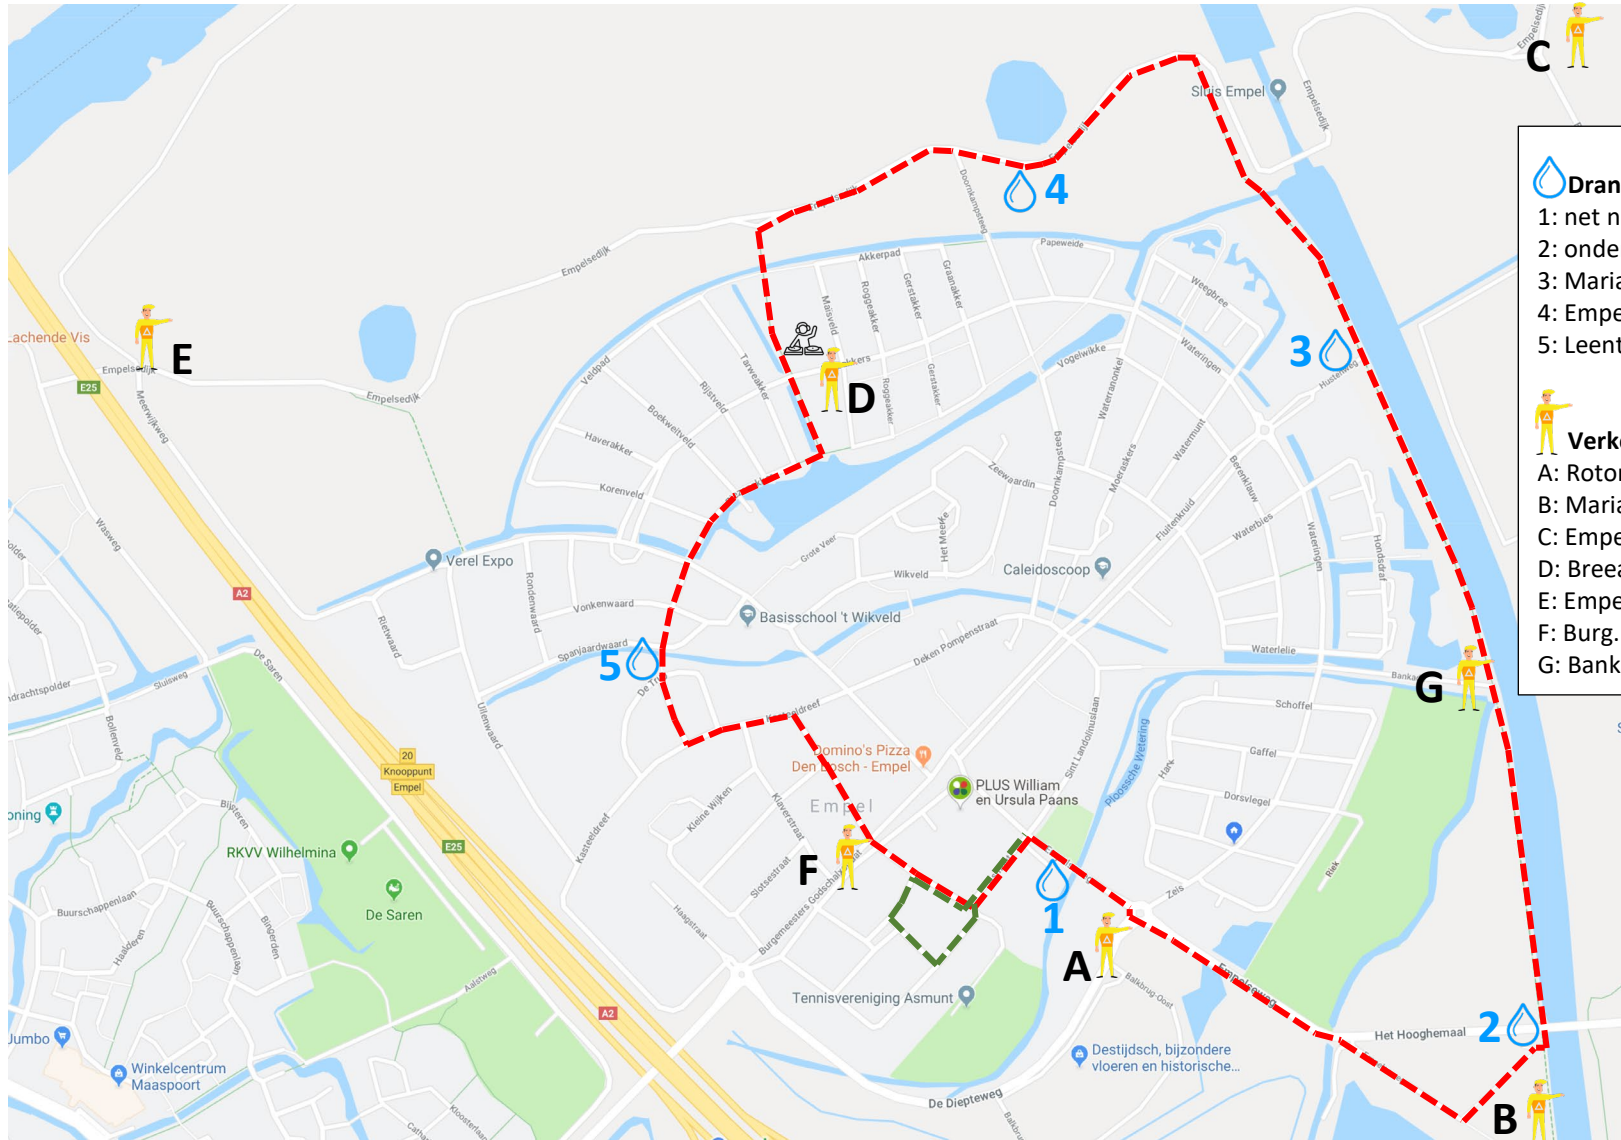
Dran
1: net n
2: onde
3: Maria
4: Empe
5: Leent

Verke
A: Rotor
B: Maria
C: Empe
D: Breea
E: Empe
F: Burg.
G: Bank

C
4
3
2
1
5
A
B
D
E
F
G

Sluis Empel
Empelsedijk
Empelsedijk
Empelsedijk
Lachende Vis
Empelsedijk
E25
Meerwijkweg
Papeweide
Akkerpad
Doornkampsteeg
Graanakker
Gerstakker
Roggeakker
Maisveld
Tarweakker
Rijstveld
Boekweitveld
Haverakker
Korenveld
Veldpad
Weegbree
Wateringen
Husteweg
Vogelwikke
Waterranonkel
Zeewaardin
Moerakkers
Watermunt
Berenklauw
Fluitenkruid
Waterbies
Wateringen
Hondsdraf
Het Meeke
Grote Veer
Wikveld
Caleidoscoop
Verel Expo
Ronderwaard
Vonkenwaard
Basisschool 't Wikveld
Deken Pompenstraat
Spanjaardwaard
Rietwaard
Uilenwaard
Waterlelie
Bankaertweg
Schoffel
Gaffel
Dorsvlegel
Riek
Harp
Ploossche Wetering
Sint Landolinusplein
Domino's Pizza
Den Bosch - Empel
PLUS William en Ursula Paans
Empel
Kleine Wijken
Klaverstraat
Kasteeldreef
Slotsestraat
Burgemeesters Godschalxstraat
Haagstraat
Zeis
Empelseweg
Balkbrug-Oost
Tennisvereniging Asmunt
Het Hooghemaal
Destijdsch, bijzondere vloeren en historische...
De Dieptewegl
A2
A2
A2
20
Knooppunt
Empel
E25
Wasweg
Sluisweg
De Saren
RKVV Wilhelmina
De Saren
Bollerveld
Bijsteren
Buurschappenlaan
Burgschappenlaan
Bingerden
Haalderen
Aalstweg
Kloosterlaan
Jumbo
Winkelcentrum Maaspoort
oning
drachtspolder
tlepolder
older